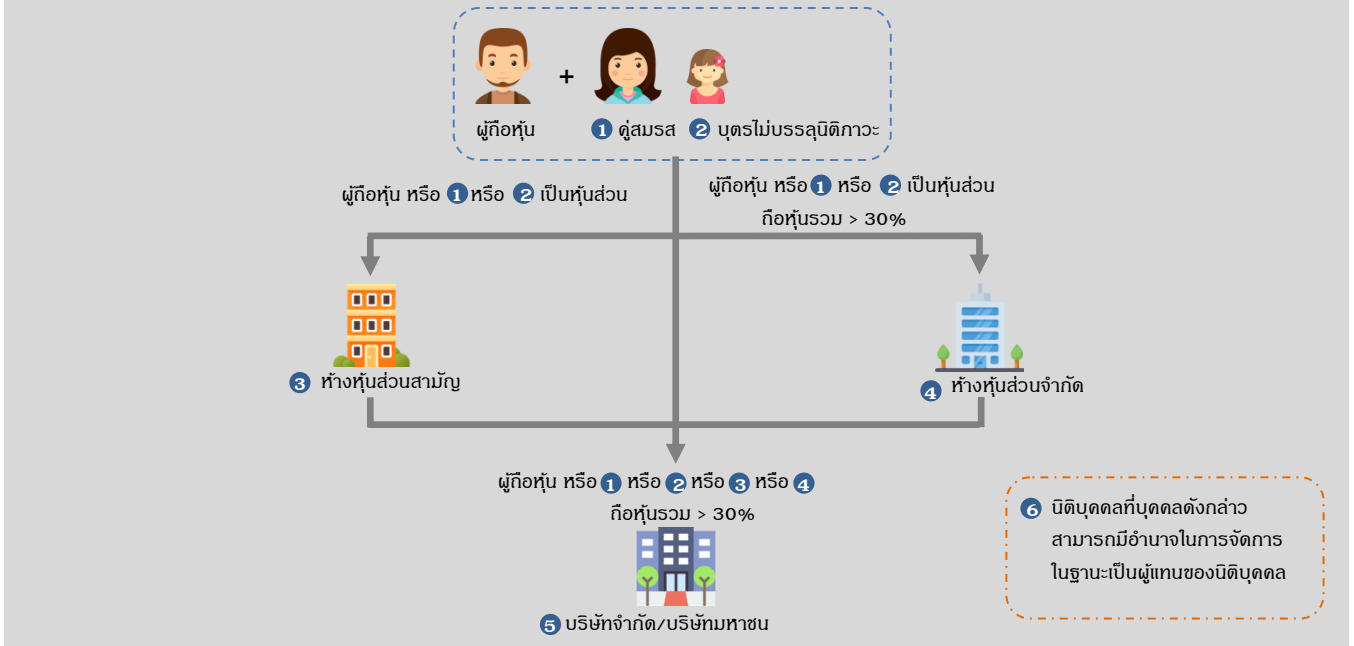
ผู้ถือหุ้น + 1 คู่สมรส 2 บุตรไม่บรรลุนิติภาวะ

ผู้ถือหุ้น หรือ 1 หรือ 2 เป็นหุ้นส่วน

ผู้ถือหุ้น หรือ 1 หรือ 2 เป็นหุ้นส่วน ถือหุ้นรวม > 30%

3 ห้างหุ้นส่วนสามัญ

4 ห้างหุ้นส่วนจำกัด

ผู้ถือหุ้น หรือ 1 หรือ 2 หรือ 3 หรือ 4 ถือหุ้นรวม > 30%

5 บริษัทจำกัด/บริษัทมหาชน

6 นิติบุคคลที่บุคคลดังกล่าว สามารถมีอำนาจในการจัดการ ในฐานะเป็นผู้แทนของนิติบุคคล